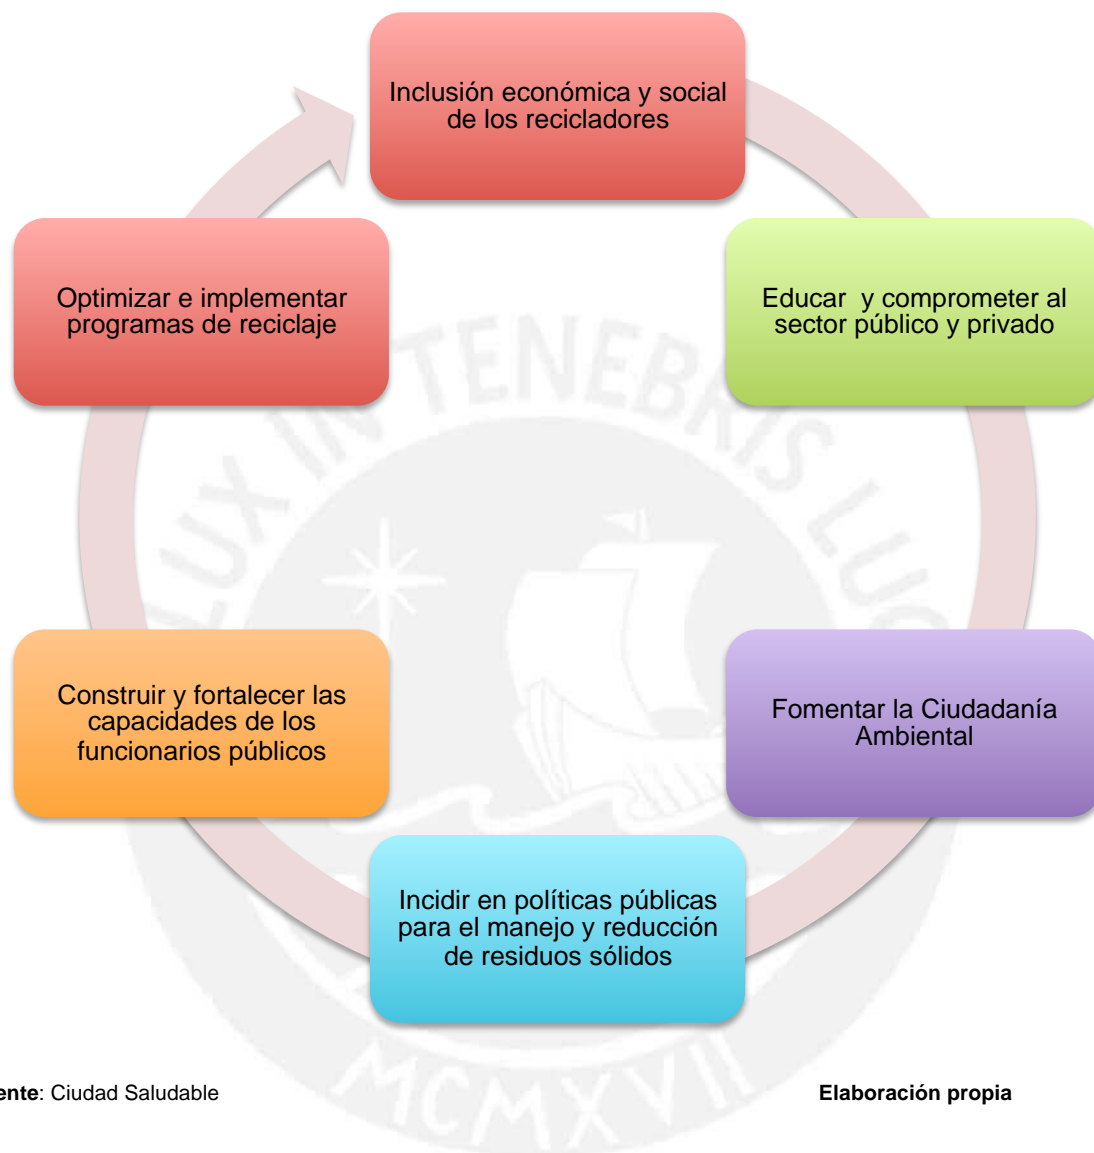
Inclusión económica y social de los recicladores

Educar  y comprometer al sector público y privado

Fomentar la Ciudadanía Ambiental

Incidir en políticas públicas para el manejo y reducción de residuos sólidos

Construir y fortalecer las capacidades de los funcionarios públicos

Optimizar e implementar programas de reciclaje

LUX IN TENEBRIS LUCET

MCMXVII

ente: Ciudad Saludable

Elaboración propia